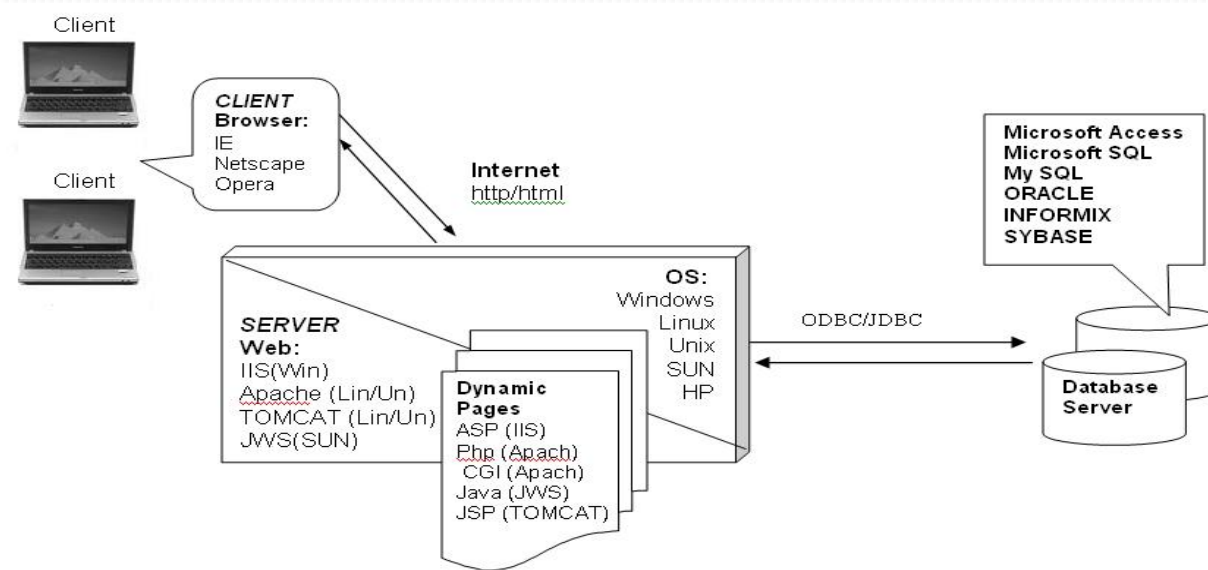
Client

Client

CLIENT
Browser:
IE
Netscape
Opera

Internet
http/html

Microsoft Access
Microsoft SQL
My SQL
ORACLE
INFORMIX
SYBASE

OS:
Windows
Linux
Unix
SUN
HP

SERVER
Web:
IIS(Win)
Apache (Lin/Un)
TOMCAT (Lin/Un)
JWS(SUN)

Dynamic
Pages
ASP (IIS)
Php (Apach)
CGI (Apach)
Java (JWS)
JSP (TOMCAT)

ODBC/JDBC

Database
Server